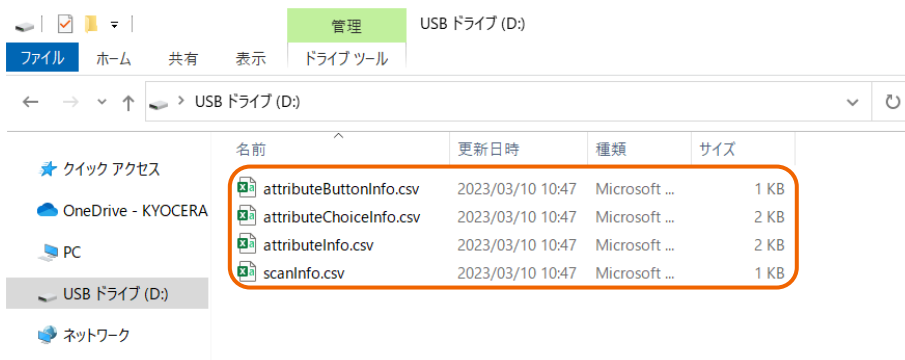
管理
USB ドライブ (D:)
ファイル ホーム 共有 表示 ドライブ ツール

USB ドライブ (D:)

クイック アクセス
OneDrive - KYOCERA
PC
USB ドライブ (D:)
ネットワーク

| 名前 | 更新日時 | 種類 | サイズ |
|---|---|---|---|
| attributeButtonInfo.csv | 2023/03/10 10:47 | Microsoft ... | 1 KB |
| attributeChoiceInfo.csv | 2023/03/10 10:47 | Microsoft ... | 2 KB |
| attributeInfo.csv | 2023/03/10 10:47 | Microsoft ... | 2 KB |
| scanInfo.csv | 2023/03/10 10:47 | Microsoft ... | 1 KB |